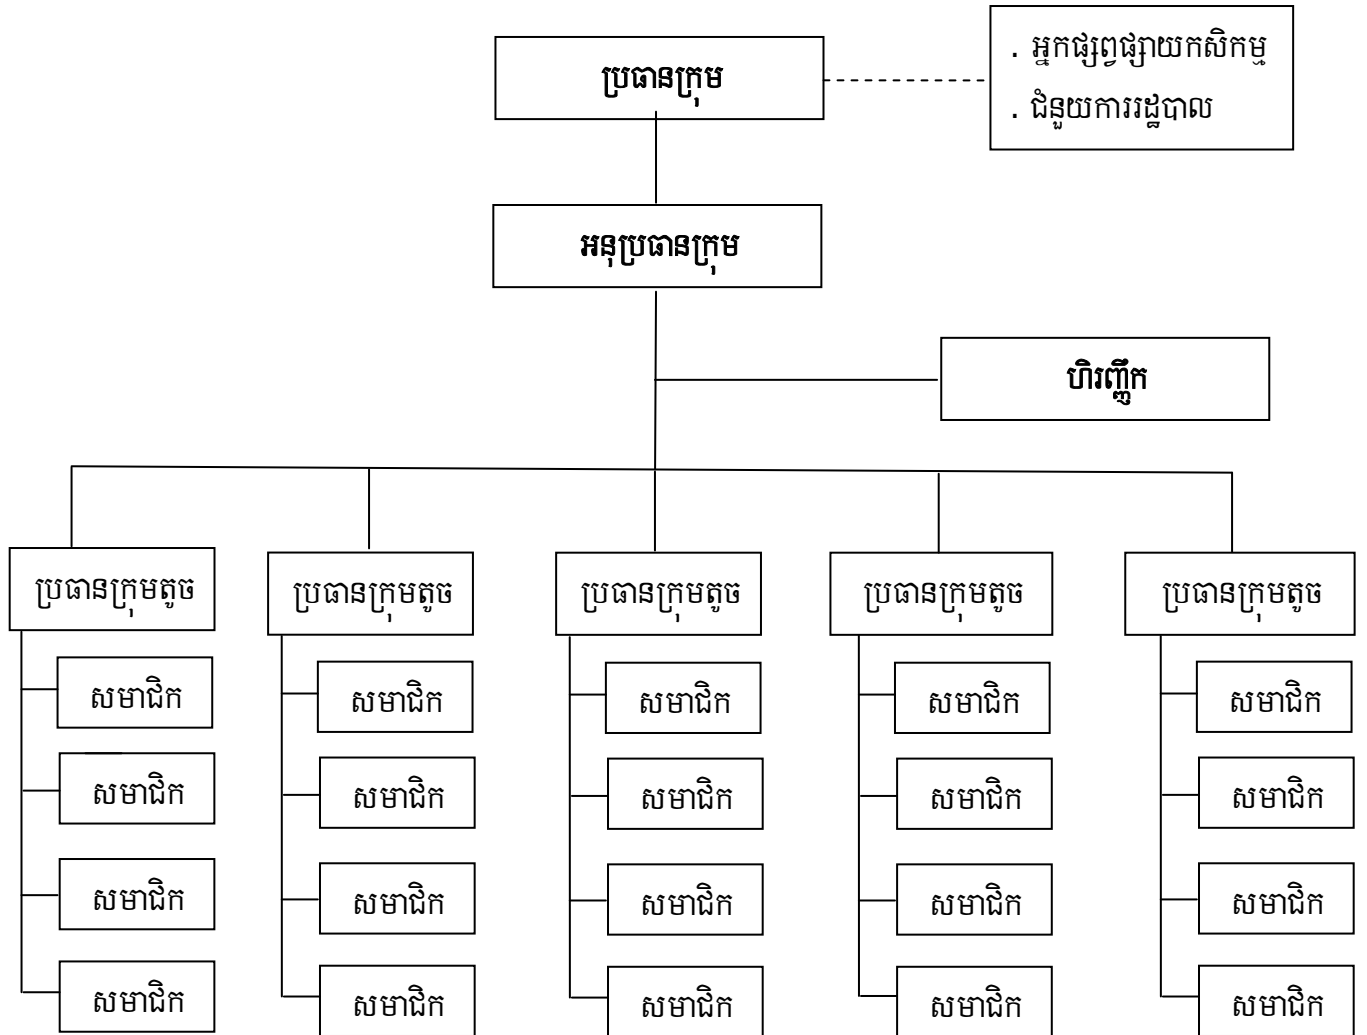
ប្រធានក្រុម

. អ្នកផ្សព្វផ្សាយកសិកម្ម
. ជំនួយការរដ្ឋបាល

អនុប្រធានក្រុម

ហិរញ្ញិក

ប្រធានក្រុមតូច

សមាជិក

សមាជិក

សមាជិក

សមាជិក

ប្រធានក្រុមតូច

សមាជិក

សមាជិក

សមាជិក

សមាជិក

ប្រធានក្រុមតូច

សមាជិក

សមាជិក

សមាជិក

សមាជិក

ប្រធានក្រុមតូច

សមាជិក

សមាជិក

សមាជិក

សមាជិក

ប្រធានក្រុមតូច

សមាជិក

សមាជិក

សមាជិក

សមាជិក